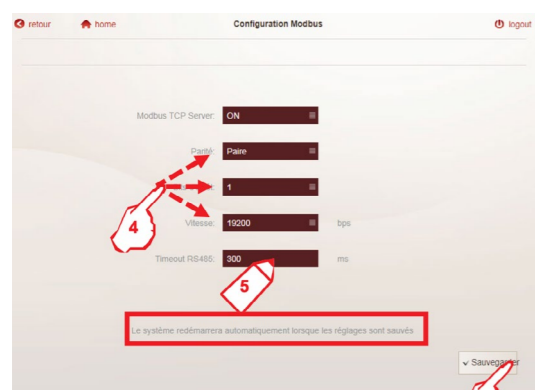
retour home Configuration Modbus logout

Modbus TCP Server: ON

Parité: Paire

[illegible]: 1

4

Vitesse: 19200 bps

Timeout RS485: 300 ms

5

Le système redémarrera automatiquement lorsque les réglages sont sauvés

Sauvega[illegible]er